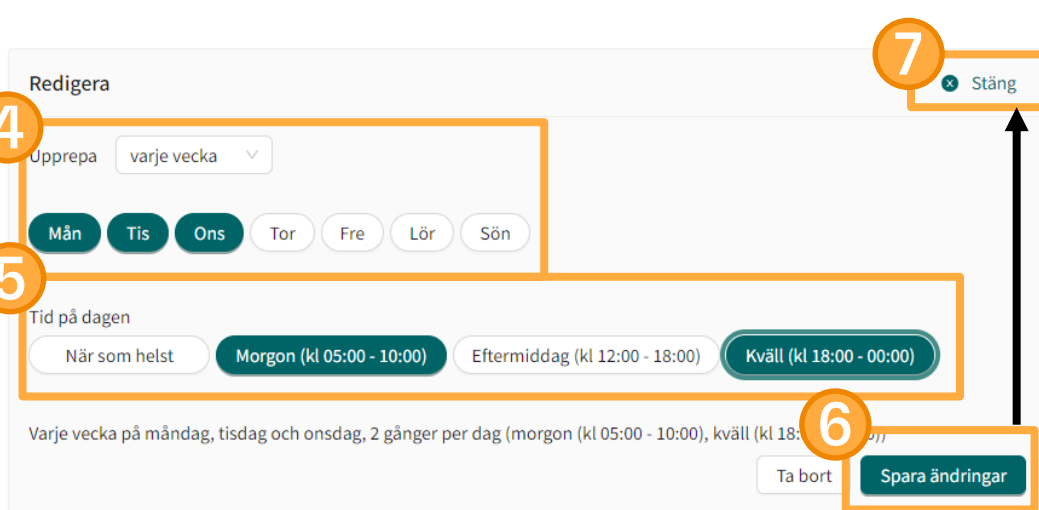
Redigera

7

Stäng

4

Upprepa varje vecka

Mån Tis Ons Tor Fre Lör Sön

5

Tid på dagen

När som helst Morgon (kl 05:00 - 10:00) Eftermiddag (kl 12:00 - 18:00) Kväll (kl 18:00 - 00:00)

6

Varje vecka på måndag, tisdag och onsdag, 2 gånger per dag (morgon (kl 05:00 - 10:00), kväll (kl 18:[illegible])

Ta bort Spara ändringar